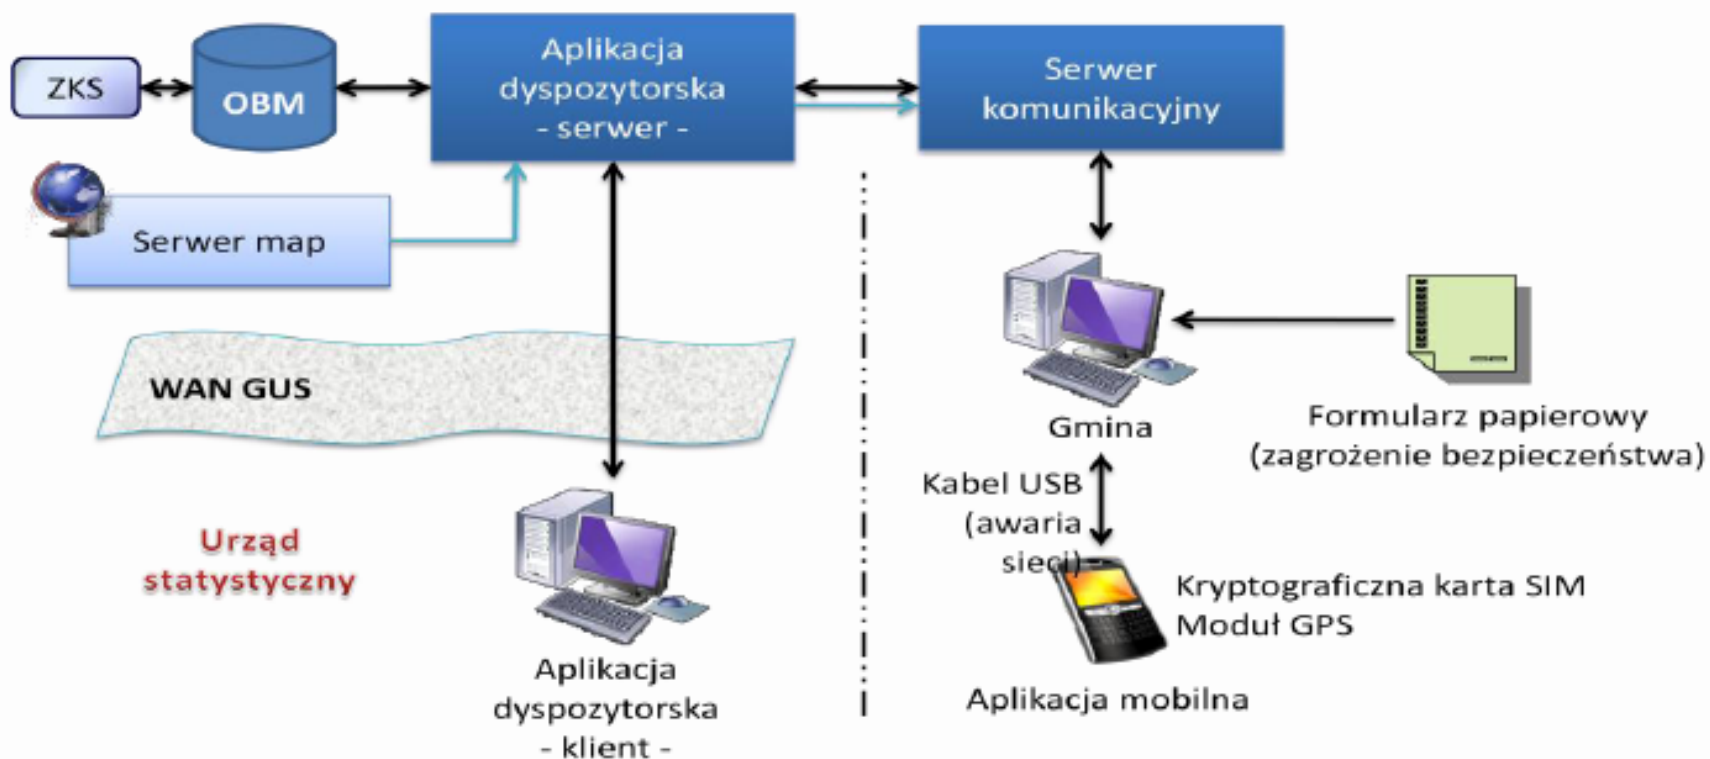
ZKS

OBM

Aplikacja dyspozytorska - serwer -

Serwer komunikacyjny

Serwer map

WAN GUS

Urząd statystyczny

Aplikacja dyspozytorska - klient -

Gmina

Formularz papierowy (zagrożenie bezpieczeństwa)

Kabel USB (awaria sieci)

Kryptograficzna karta SIM
Moduł GPS

Aplikacja mobilna